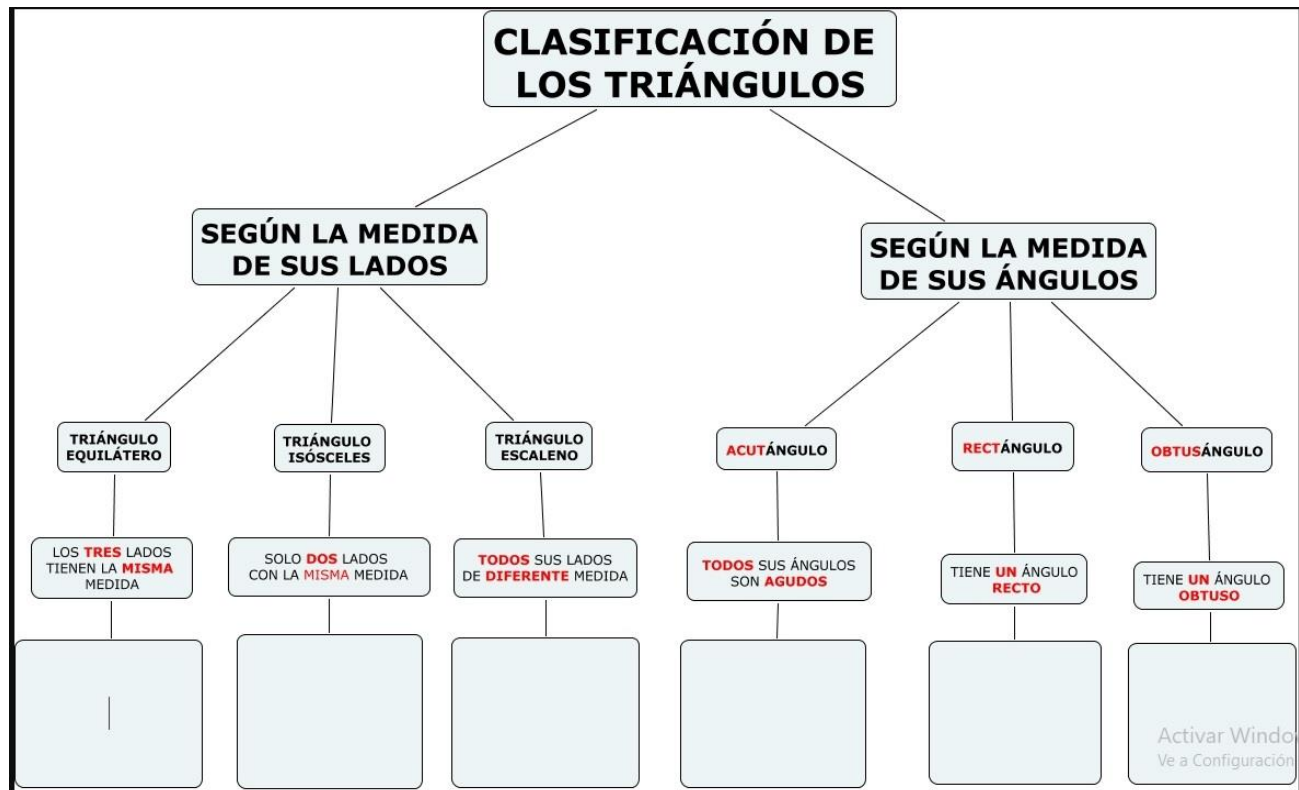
CLASIFICACIÓN DE LOS TRIÁNGULOS

SEGÚN LA MEDIDA DE SUS LADOS

SEGÚN LA MEDIDA DE SUS ÁNGULOS

TRIÁNGULO EQUILÁTERO

TRIÁNGULO ISÓSCELES

TRIÁNGULO ESCALENO

ACUTÁNGULO

RECTÁNGULO

OBTUSÁNGULO

LOS TRES LADOS TIENEN LA MISMA MEDIDA

SOLO DOS LADOS CON LA MISMA MEDIDA

TODOS SUS LADOS DE DIFERENTE MEDIDA

TODOS SUS ÁNGULOS SON AGUDOS

TIENE UN ÁNGULO RECTO

TIENE UN ÁNGULO OBTUSO

Activar Windo
Ve a Configuración